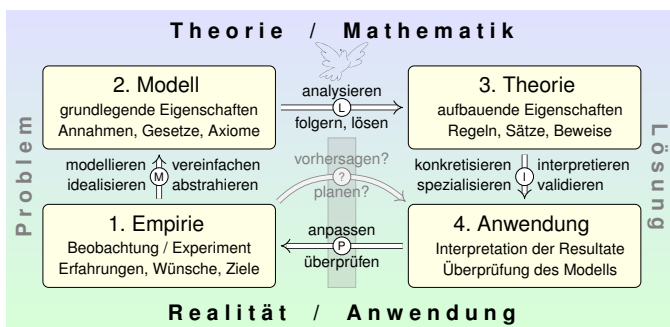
Theorie / Mathematik

2. Modell
grundlegende Eigenschaften
Annahmen, Gesetze, Axiome

analysieren
L
folgern, lösen

3. Theorie
aufbauende Eigenschaften
Regeln, Sätze, Beweise

Problem

modellieren
idealisieren
M
vereinfachen
abstrahieren

vorhersagen?
?
planen?

konkretisieren
spezialisieren
I
interpretieren
validieren

Lösung

1. Empirie
Beobachtung / Experiment
Erfahrungen, Wünsche, Ziele

anpassen
P
überprüfen

4. Anwendung
Interpretation der Resultate
Überprüfung des Modells

Realität / Anwendung